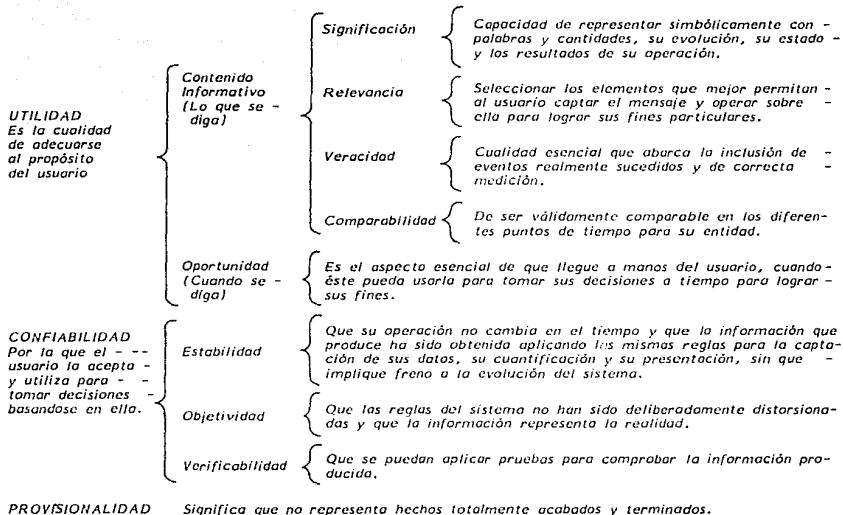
UTILIDAD
Es la cualidad de adecuarse al propósito del usuario

Contenido Informativo (Lo que se - diga)

Significación
Capacidad de representar simbólicamente con - palabras y cantidades, su evolución, su estado - y los resultados de su operación.

Relevancia
Seleccionar los elementos que mejor permitan - al usuario captar el mensaje y operar sobre - ella para lograr sus fines particulares.

Veracidad
Cualidad esencial que abarca la inclusión de - eventos realmente sucedidos y de correcta - medición.

Comparabilidad
De ser válidamente comparable en los diferentes puntos de tiempo para su entidad.

Oportunidad (Cuando se - diga)
Es el aspecto esencial de que llegue a manos del usuario, cuando - éste pueda usarla para tomar sus decisiones a tiempo para lograr - sus fines.

CONFIABILIDAD
Por la que el - - - usuario la acepta - y utiliza para - tomar decisiones - basandose en ella.

Estabilidad
Que su operación no cambia en el tiempo y que la información que produce ha sido obtenida aplicando las mismas reglas para la captación de sus datos, su cuantificación y su presentación, sin que - implique freno a la evolución del sistema.

Objetividad
Que las reglas del sistema no han sido deliberadamente distorsionadas y que la información representa la realidad.

Verificabilidad
Que se puedan aplicar pruebas para comprobar la información producida.

PROVISIONALIDAD
Significa que no representa hechos totalmente acabados y terminados.